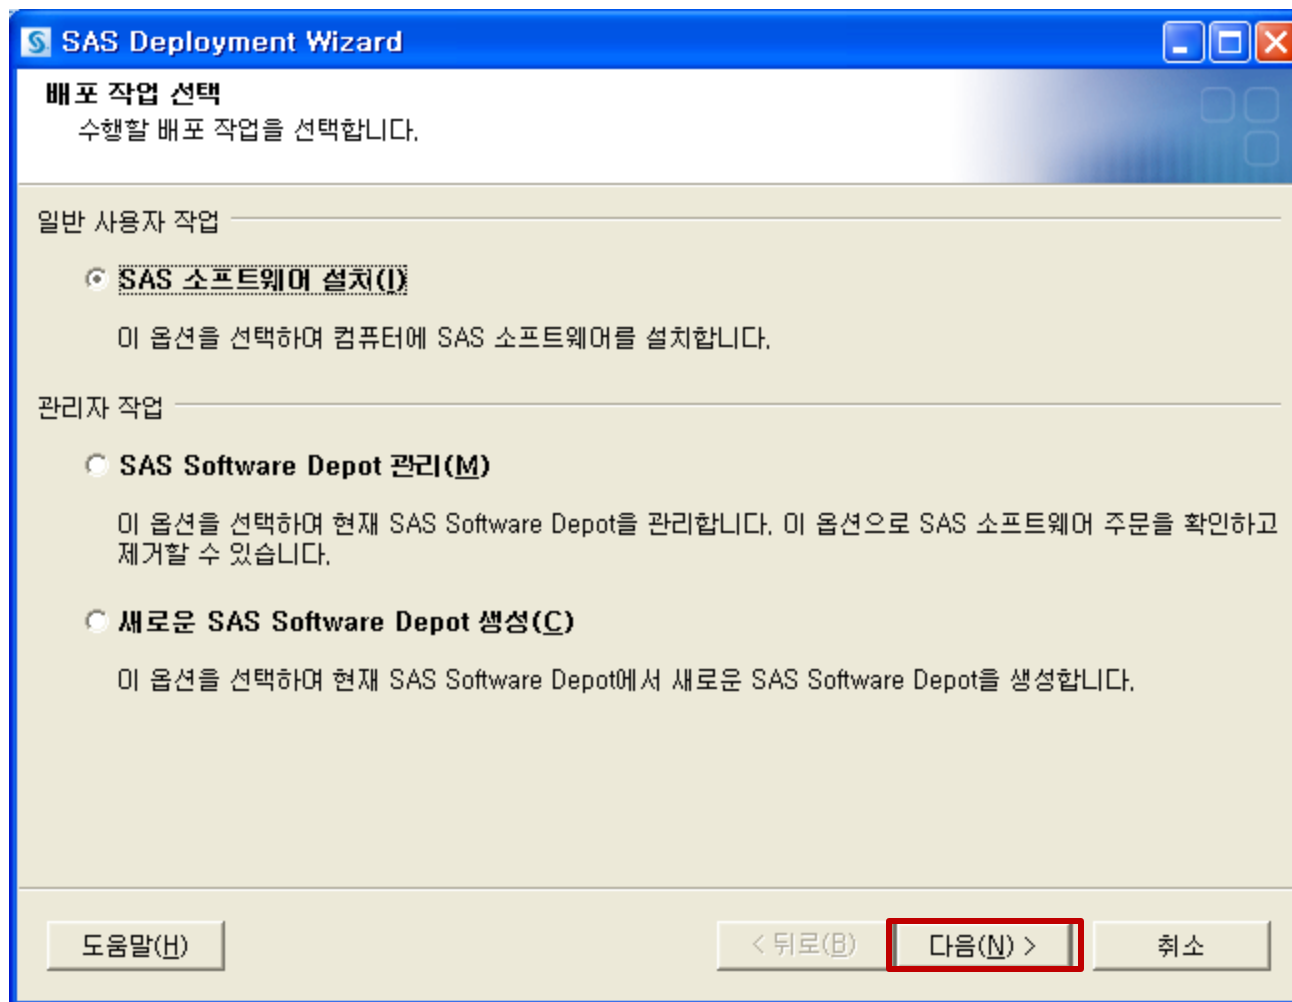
SAS Deployment Wizard

배포 작업 선택
수행할 배포 작업을 선택합니다.

일반 사용자 작업

SAS 소프트웨어 설치(I)

이 옵션을 선택하여 컴퓨터에 SAS 소프트웨어를 설치합니다.

관리자 작업

SAS Software Depot 관리(M)

이 옵션을 선택하여 현재 SAS Software Depot을 관리합니다. 이 옵션으로 SAS 소프트웨어 주문을 확인하고 제거할 수 있습니다.

새로운 SAS Software Depot 생성(C)

이 옵션을 선택하여 현재 SAS Software Depot에서 새로운 SAS Software Depot을 생성합니다.

도움말(H)

< 뒤로(B)

다음(N) >

취소